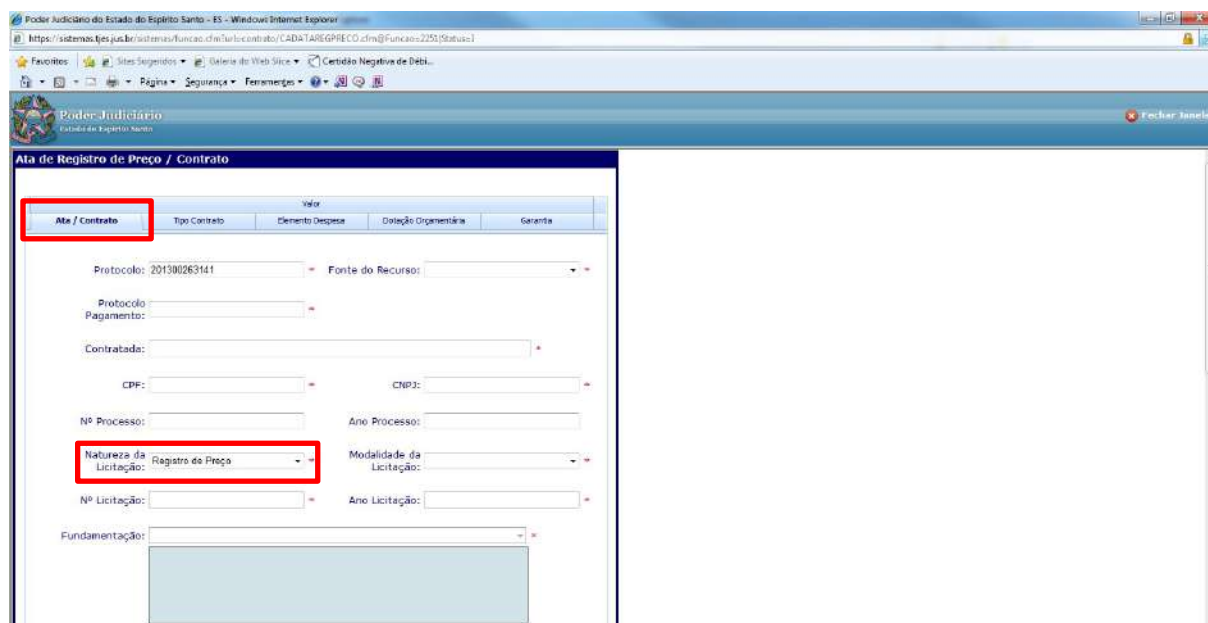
Poder Judiciário do Estado do Espírito Santo - ES - Windows Internet Explorer

https://sistemas.tjes.jus.br/sistemas/funcao.cfm?url=contrato/CADATAREGPRECO.cfm@Funcao=2251|Status=|

Favoritos | Sites Sugeridos ▾ Galeria do Web Slice ▾ Certidão Negativa de Débi...

Página ▾ Segurança ▾ Ferramentas ▾

Poder Judiciário
Estado do Espírito Santo

Fechar Janela

Ata de Registro de Preço / Contrato

Valor

| Ata / Contrato | Tipo Contrato | Elemento Despesa | Dotação Orçamentária | Garantia |
|---|---|---|---|---|

Protocolo: 201300263141 * Fonte do Recurso: *

Protocolo Pagamento: *

Contratada: *

CPF: * CNPJ: *

Nº Processo: Ano Processo:

Natureza da Licitação: Registro de Preço * Modalidade da Licitação: *

Nº Licitação: * Ano Licitação: *

Fundamentação: *